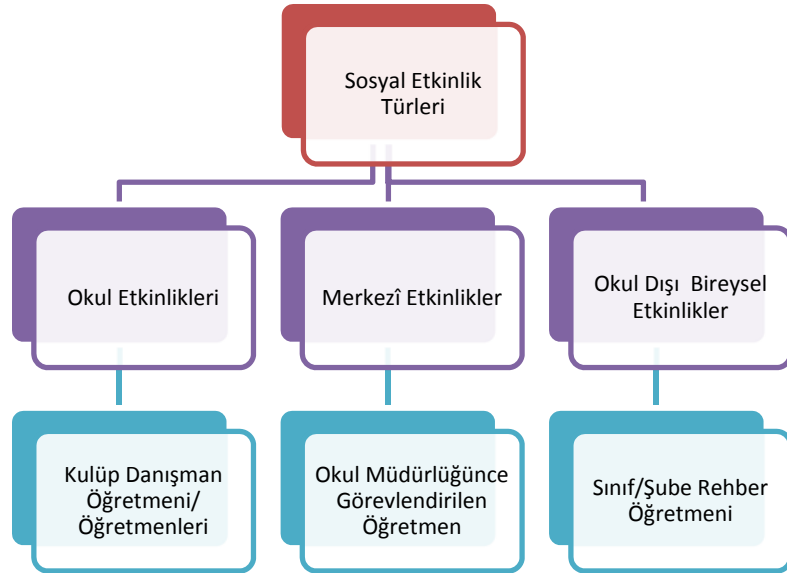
Sosyal Etkinlik Türleri

Okul Etkinlikleri

Merkezî Etkinlikler

Okul Dışı Bireysel Etkinlikler

Kulüp Danışman Öğretmeni/ Öğretmenleri

Okul Müdürlüğünce Görevlendirilen Öğretmen

Sınıf/Şube Rehber Öğretmeni